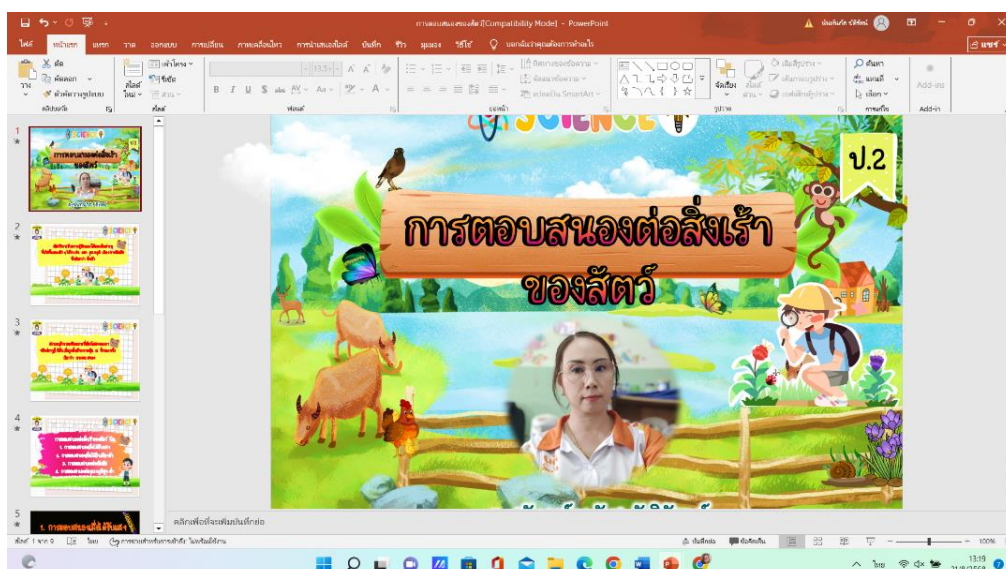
การตอบสนองของสัตว์ [Compatibility Mode] - PowerPoint

ไฟล์ หน้าแรก แทรก วาด ออกแบบ การเปลี่ยน ภาพเคลื่อนไหว การนำเสนอสไลด์ บันทึก รีวิว มุมมอง วิธีใช้ บอกฉันว่าคุณต้องการทำอะไร

ตัด คัดลอก ตัวคัดวางรูปแบบ วาง คลิปบอร์ด สไลด์ใหม่ เค้าโครง รีเซ็ต ส่วน สไลด์ ฟอนต์ ย่อหน้า ทิศทางของข้อความ จัดแนวข้อความ แปลงเป็น SmartArt จัดเรียง สไลด์ รูปวาด ค้นหา แทนที่ เลือก การแก้ไข Add-ins Add-in

SCIENCE

ป.2

การตอบสนองต่อสิ่งเร้า
ของสัตว์

1. การตอบสนองต่อสิ่งเร้า

คลิกเพื่อเพิ่มบันทึกย่อ

สไลด์ 1 จาก 9 ไทย การช่วยสำหรับการเข้าถึง: ไม่พร้อมใช้งาน บันทึกย่อ ข้อคิดเห็น 100%

13:19